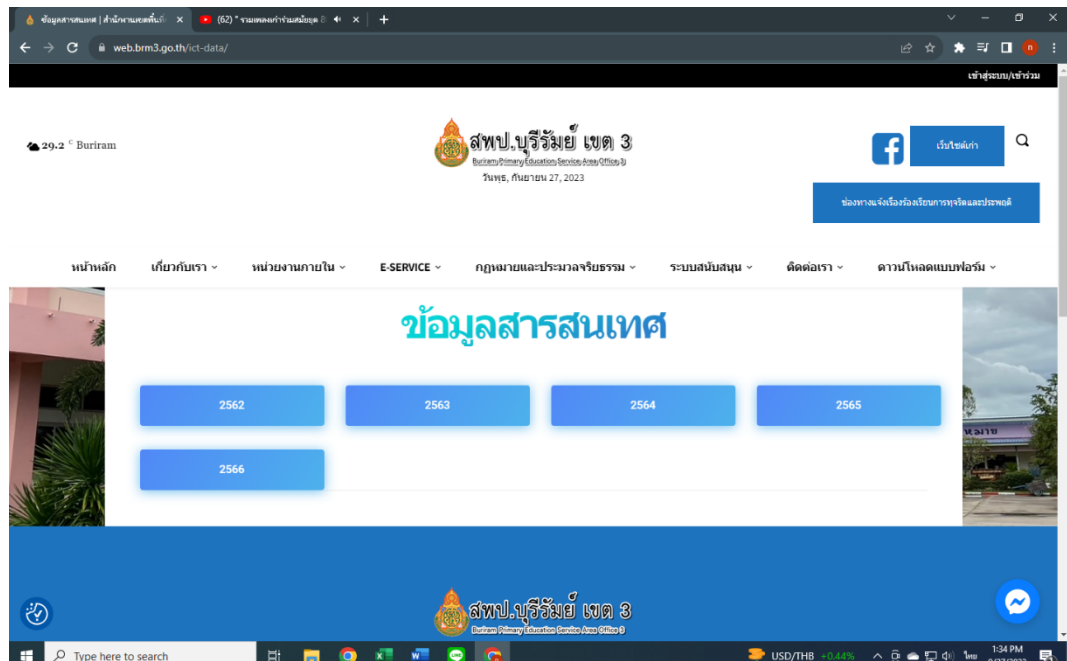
ข้อมูลสารสนเทศ | สำนักงานเขตพื้นที่ ×
(62) " รวมเพลงเก่าร่วมสมัยยุค ×
+
web.brm3.go.th/ict-data/
เข้าสู่ระบบ/เข้าร่วม
29.2 °C Buriram
สพป.บุรีรัมย์ เขต 3
Buriram Primary Education Service Area Office 3
วันพุธ, กันยายน 27, 2023
เว็บไซต์เก่า
ช่องทางแจ้งเรื่องร้องเรียนการทุจริตและประพฤติ
หน้าหลัก
เกี่ยวกับเรา
หน่วยงานภายใน
E-SERVICE
กฎหมายและประมวลจริยธรรม
ระบบสนับสนุน
ติดต่อเรา
ดาวน์โหลดแบบฟอร์ม
ข้อมูลสารสนเทศ
2562
2563
2564
2565
2566
สพป.บุรีรัมย์ เขต 3
Buriram Primary Education Service Area Office 3
Type here to search
USD/THB +0.44%
ไทย
1:34 PM
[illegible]